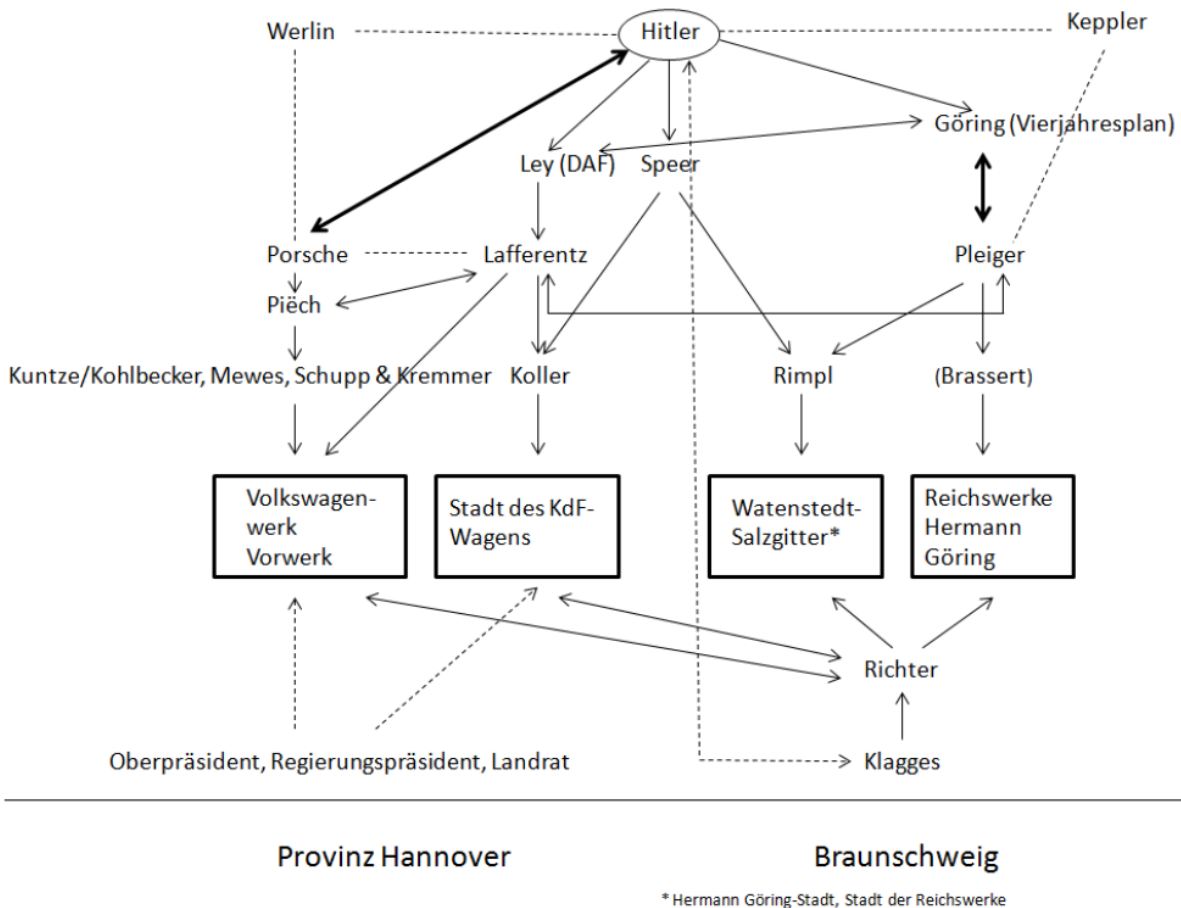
Werlin

Hitler

Keppler

Göring (Vierjahresplan)

Ley (DAF)

Speer

Porsche

Lafferentz

Pleiger

Piëch

Kuntze/Kohlbecker, Mewes, Schupp & Kremmer

Koller

Rimpl

(Brassert)

Volkswagenwerk Vorwerk

Stadt des KdF-Wagens

Watenstedt-Salzgitter*

Reichswerke Hermann Göring

Richter

Oberpräsident, Regierungspräsident, Landrat

Klagges

Provinz Hannover

Braunschweig

* Hermann Göring-Stadt, Stadt der Reichswerke